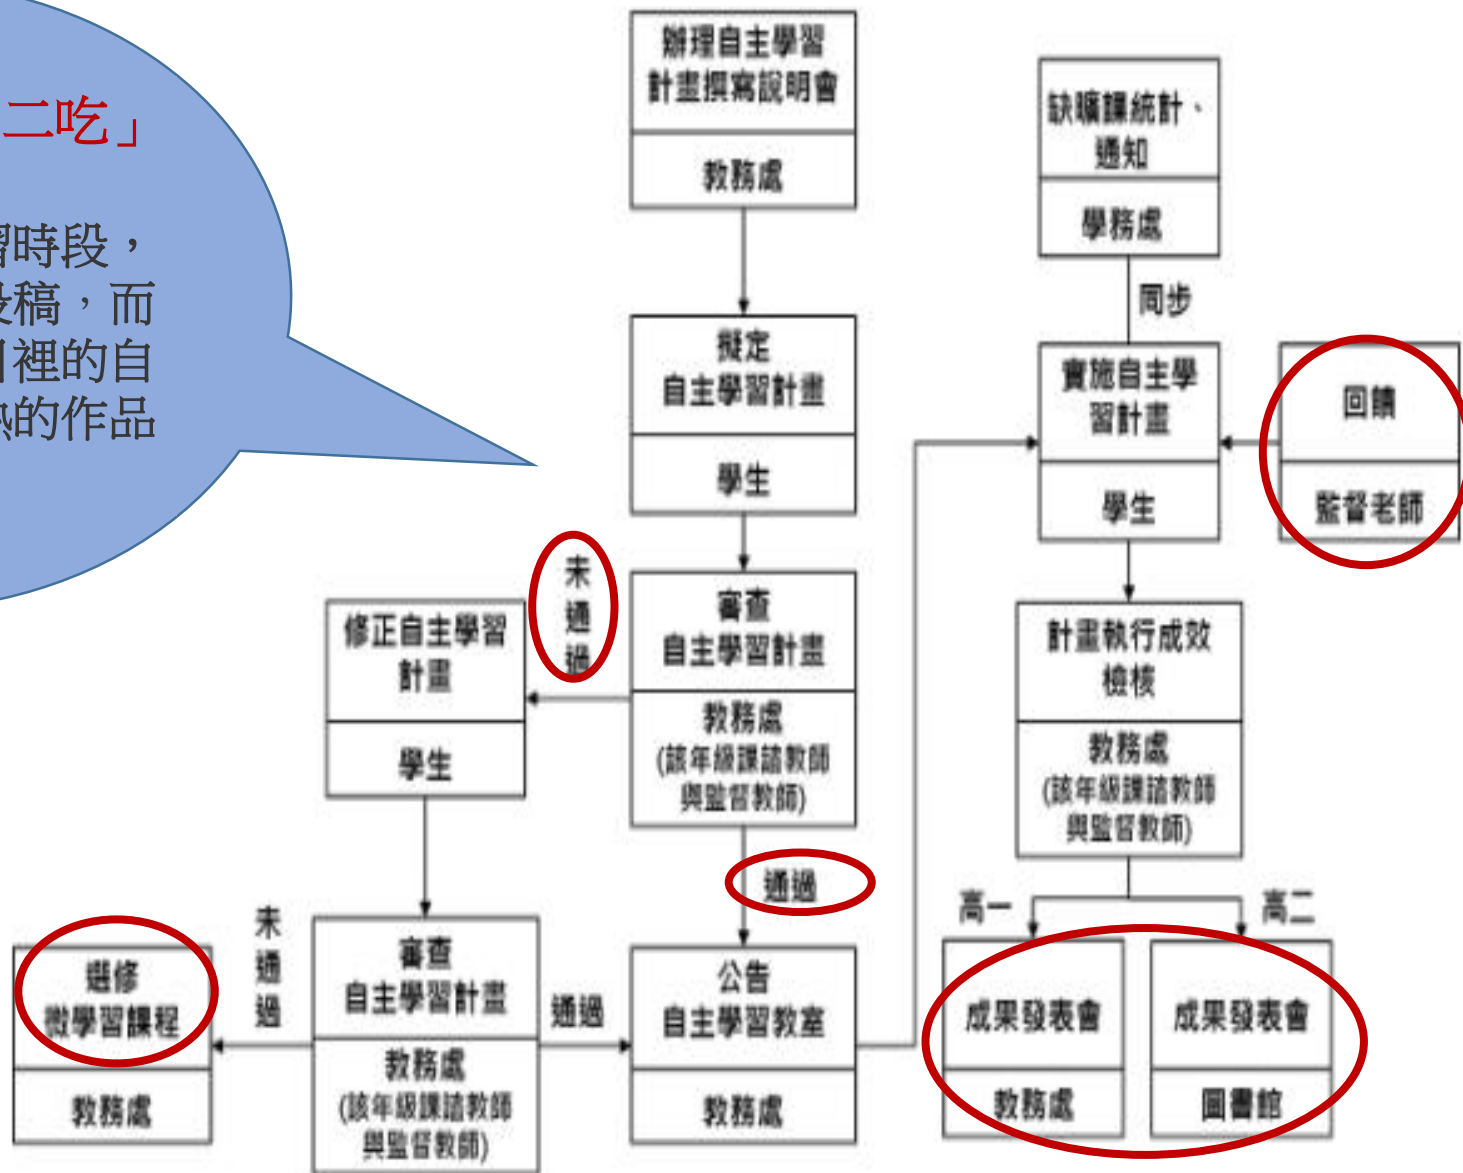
二吃」

習時段，
稿，而
裡的自
的作品

辦理自主學習計畫撰寫說明會
教務處

擬定自主學習計畫
學生

審查自主學習計畫
教務處
(該年級課諸教師與監督教師)

未通過

修正自主學習計畫
學生

通過

審查自主學習計畫
教務處
(該年級課諸教師與監督教師)

未通過

選修微學習課程
教務處

通過

公告自主學習教室
教務處

缺曠課統計、通知
學務處

同步

實施自主學習計畫
學生

回饋
監督老師

計畫執行成效檢核
教務處
(該年級課諸教師與監督教師)

高一

高二

成果發表會
教務處

成果發表會
圖書館